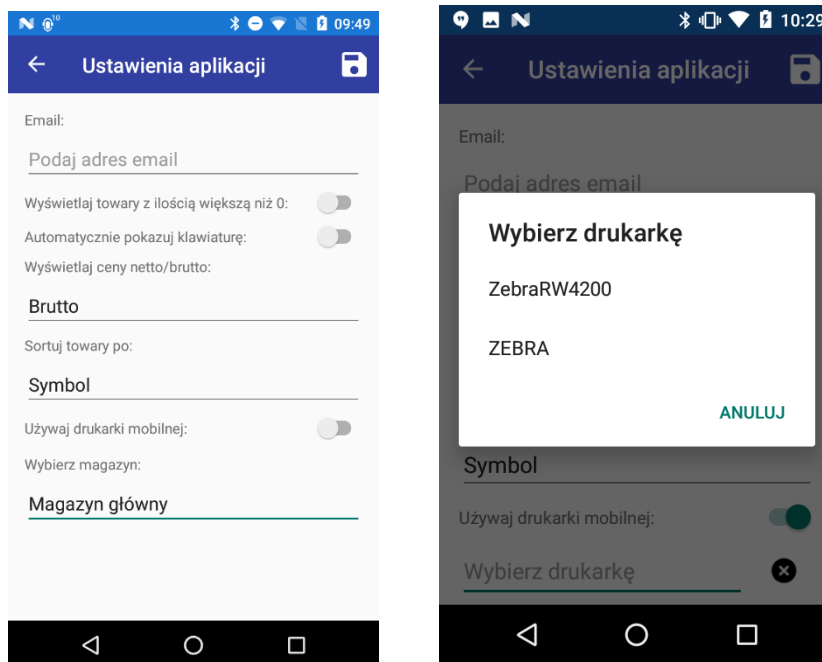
09:49

Ustawienia aplikacji

Email:

Podaj adres email

Wyświetlaj towary z ilością większą niż 0:

Automatycznie pokazuj klawiaturę:

Wyświetlaj ceny netto/brutto:

Brutto

Sortuj towary po:

Symbol

Używaj drukarki mobilnej:

Wybierz magazyn:

Magazyn główny

10:29

Ustawienia aplikacji

Email:

Podaj adres email

Wybierz drukarkę

ZebraRW4200

ZEBRA

ANULUJ

Symbol

Używaj drukarki mobilnej:

Wybierz drukarkę